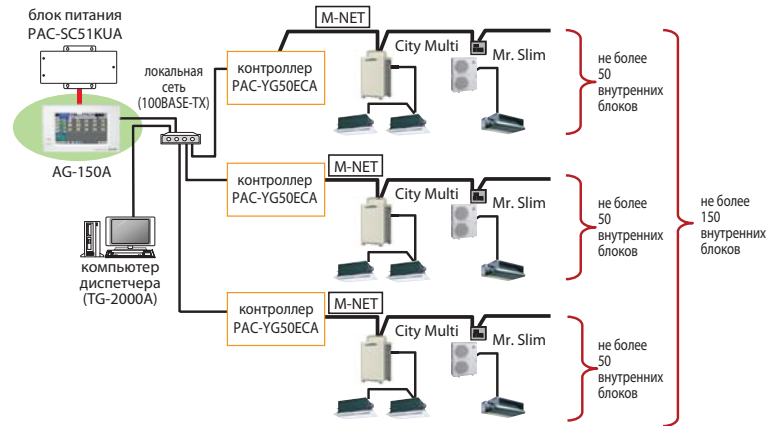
блок питания PAC-SC51KUA

AG-150A

локальная сеть (100BASE-TX)

компьютер диспетчера (TG-2000A)

контроллер PAC-YG50ECA

M-NET

City Multi

Mr. Slim

не более 50 внутренних блоков

контроллер PAC-YG50ECA

M-NET

City Multi

Mr. Slim

не более 50 внутренних блоков

не более 150 внутренних блоков

контроллер PAC-YG50ECA

M-NET

City Multi

Mr. Slim

не более 50 внутренних блоков